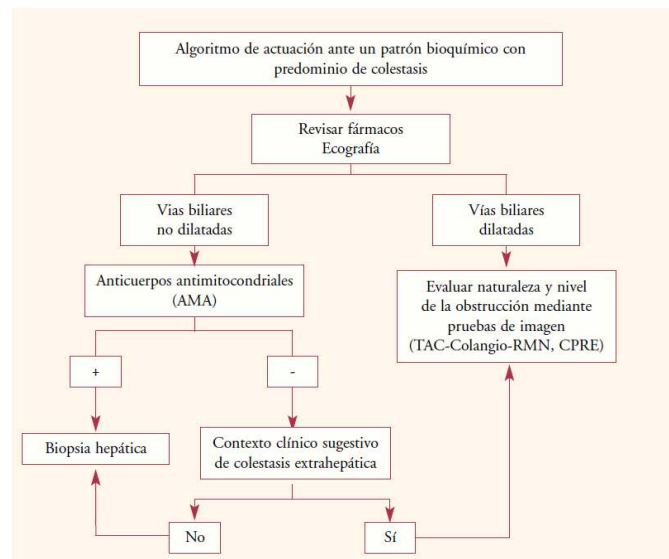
Algoritmo de actuación ante un patrón bioquímico con predominio de colestasis

Revisar fármacos
Ecografía

Vias biliares no dilatadas

Vías biliares dilatadas

Anticuerpos antimitocondriales (AMA)

Evaluar naturaleza y nivel de la obstrucción mediante pruebas de imagen (TAC-Colangio-RMN, CPRE)

+

-

Biopsia hepática

Contexto clínico sugestivo de colestasis extrahepática

No

Sí